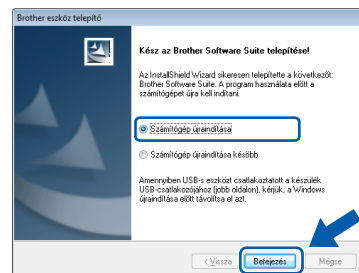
Brother eszköz telepítő

Kész az Brother Software Suite telepítése!

Az InstallShield Wizard sikeresen telepítette a következőt: Brother Software Suite. A program használata előtt a számítógépet újra kell indítani.

Számítógép újraindítása

Számítógép újraindítása később

Amennyiben USB-s eszközt csatlakoztatott a készülék USB-csatlakozójához (jobb oldalon), kérjük, a Windows újraindítása előtt távolítsa el azt.

< Vissza

Befejezés

Mégse